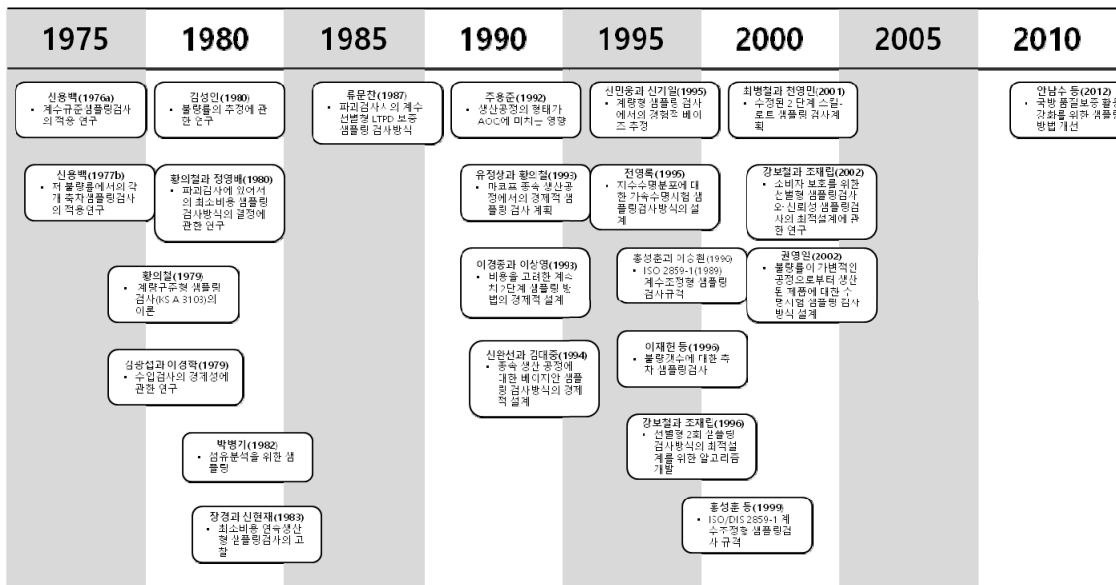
1975 1980 1985 1990 1995 2000 2005 2010

신용백(1976a)
• 계수규준샘플링검사의 적용 연구

신용백(1977b)
• 저 불량률에서의 각개 국차샘플링검사의 적용연구

황의철(1979)
• 계량구주형 샘플링 검사(KS A 3103)의 이론

김광섭과 이성락(1979)
• 수입검사의 경제성에 관한 연구

김성인(1980)
• 불량률의 추정에 관한 연구

황의철과 정영배(1980)
• 파괴검사에 있어서의 최소비용 샘플링 검사방식의 결정에 관한 연구

박병기(1982)
• 섬유분석을 위한 샘플링

장경과 신현재(1983)
• 최소비용 연속생산형 샘플링검사의 고찰

류문찬(1987)
• 파괴검사시의 계수 선별형 LTPD 보증 샘플링 검사방식

주용준(1992)
• 생산공정의 형태가 AOC에 미치는 영향

유정상과 황의철(1993)
• 마코프 종속 생산공정에서의 경제적 샘플링 검사 계획

이경종과 이상영(1993)
• 비용을 고려한 계수치 2단계 샘플링 방법의 경제적 설계

신완선과 김대중(1994)
• 종속 생산 공정에 대한 베이지안 샘플링 검사방식의 경제적 설계

신민웅과 신기일(1995)
• 계량형 샘플링 검사에서의 경험적 베이즈 추정

전영록(1995)
• 지수수명분포에 대한 가속수명시험 샘플링검사방식의 설계

홍성훈과 이승원(1996)
• ISO 2859-1(1989) 계수조정형 샘플링 검사규격

이재헌 등(1996)
• 불량개수에 대한 축차 샘플링검사

강보철과 조재립(1996)
• 선별형 2회 샘플링 검사방식의 최적설계를 위한 알고리즘 개발

홍성훈 등(1999)
• ISO/DIS 2859-1 계수조정형 샘플링검사 규격

최병철과 천영민(2001)
• 수정된 2 단계 스킵-로트 샘플링 검사계획

강보철과 조재립(2002)
• 소비자 보호를 위한 선별형 샘플링검사와 신뢰성 샘플링검사의 최적설계에 관한 연구

권영일(2002)
• 불량률이 가변적인 공정으로부터 생산된 제품에 대한 수명시험 샘플링 검사방식 설계

안남수 등(2012)
• 국방품질보증 활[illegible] 강화를 위한 샘플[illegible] 방법 개선